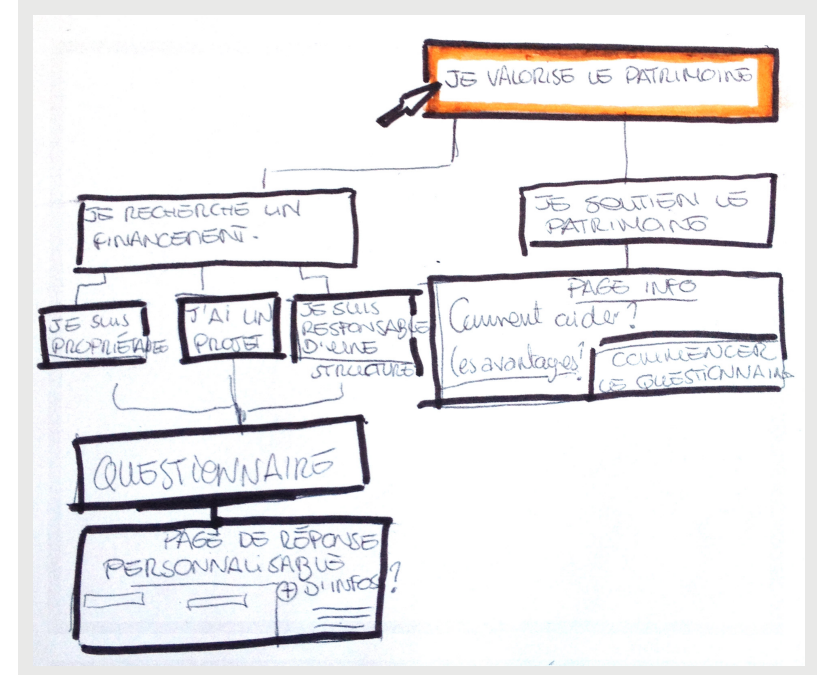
JE VALORISE LE PATRIMOINE

JE RECHERCHE UN FINANCEMENT.

JE SOUTIEN LE PATRIMOINE

JE SUIS PROPRIÉTAIRE

J'AI UN PROJET

JE SUIS RESPONSABLE D'UNE STRUCTURE

PAGE INFO
Comment aider?
Les avantages!

COMMENCER LE QUESTIONNAIRE

QUESTIONNAIRE

PAGE DE RÉPONSE PERSONNALISABLE

+ D'INFOS?